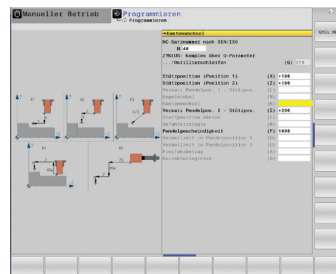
Manueller Betrieb | Programmieren
Programmieren

Kantenwechsel
NC Satznummer nach DIN/ISO
N 40
/Stüt komplex über G-Parameter
../Oszillierschleifen (G) 279

Stützposition (Position 1) (X) +100
Stützposition (Position 2) (Z) +100
Versatz Pendelpos. 1 - Stützpos. (I)
Kegelwinkel (W)
Kantenwechsel (K)
Versatz Pendelpos. 2 - Stützpos. (Z) +200
Startposition wählen (C)
Aufmaßstrategie (R)
Pendelgeschwindigkeit (F) 1000
Verweilzeit im Pendelumkehr 1 (D)
Verweilzeit im Pendelumkehr 2 (E)
Pendelhub (P)
Korrekturregister (H)

K1
K2
K3
K4
X1
Z1
X
I
W
Z
X2
Z2
F

GMIL 4E